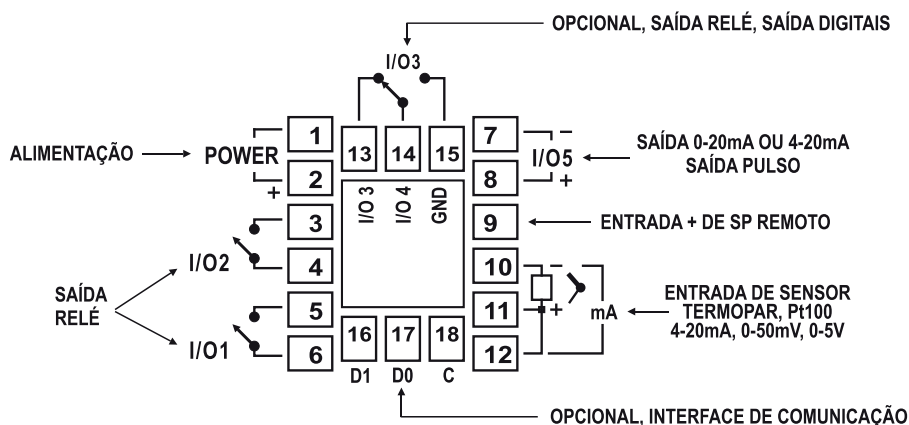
OPCIONAL, SAÍDA RELÉ, SAÍDA DIGITAIS

I/O3

ALIMENTAÇÃO

POWER

+

1

2

13

14

15

7

8

–

I/O5

+

SAÍDA 0-20mA OU 4-20mA
SAÍDA PULSO

I/O 3

I/O 4

GND

3

9

ENTRADA + DE SP REMOTO

I/O2

4

10

–

SAÍDA
RELÉ

5

11

+

mA

ENTRADA DE SENSOR
TERMOPAR, Pt100
4-20mA, 0-50mV, 0-5V

I/O1

6

16

17

18

12

D1

D0

C

OPCIONAL, INTERFACE DE COMUNICAÇÃO